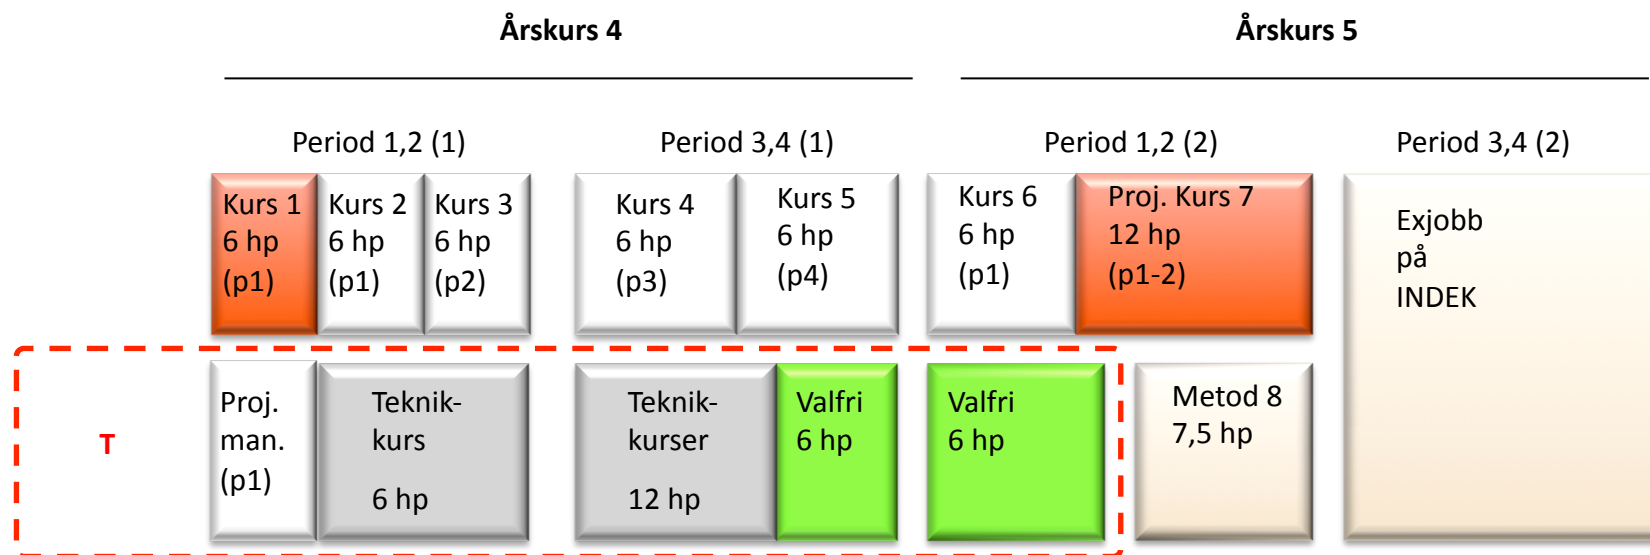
Årskurs 4

Årskurs 5

Period 1,2 (1)

Period 3,4 (1)

Period 1,2 (2)

Period 3,4 (2)

Kurs 1
6 hp
(p1)

Kurs 2
6 hp
(p1)

Kurs 3
6 hp
(p2)

Kurs 4
6 hp
(p3)

Kurs 5
6 hp
(p4)

Kurs 6
6 hp
(p1)

Proj. Kurs 7
12 hp
(p1-2)

Exjobb
på
INDEK

T

Proj.
man.
(p1)

Teknik-
kurs

6 hp

Teknik-
kurser

12 hp

Valfri
6 hp

Valfri
6 hp

Metod 8
7,5 hp